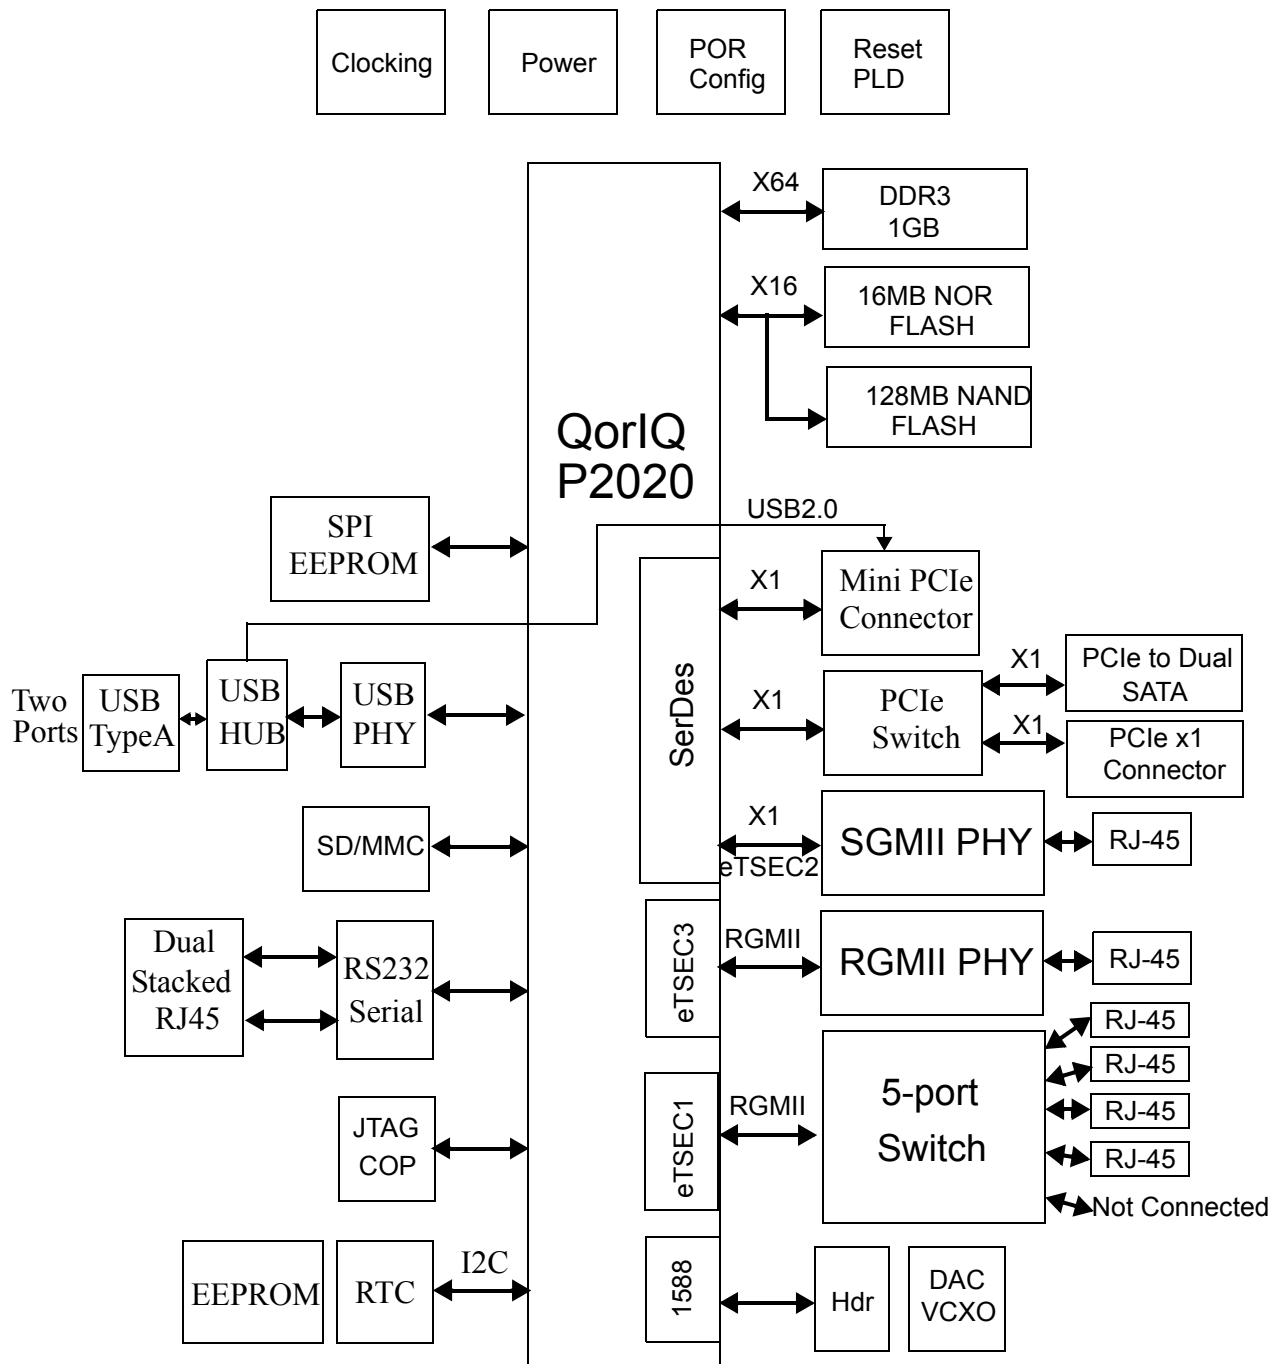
Clocking

Power

POR Config

Reset PLD

X64

DDR3 1GB

X16

16MB NOR FLASH

128MB NAND FLASH

QorIQ P2020

USB2.0

SPI EEPROM

X1

Mini PCIe Connector

X1

PCIe to Dual SATA

X1

PCIe Switch

X1

PCIe x1 Connector

Two Ports

USB TypeA

USB HUB

USB PHY

SerDes

SD/MMC

X1

eTSEC2

SGMII PHY

RJ-45

Dual Stacked RJ45

RS232 Serial

eTSEC3

RGMII

RGMII PHY

RJ-45

RJ-45

RJ-45

RJ-45

RJ-45

eTSEC1

RGMII

5-port Switch

Not Connected

JTAG COP

EEPROM

RTC

I2C

1588

Hdr

DAC VCXO